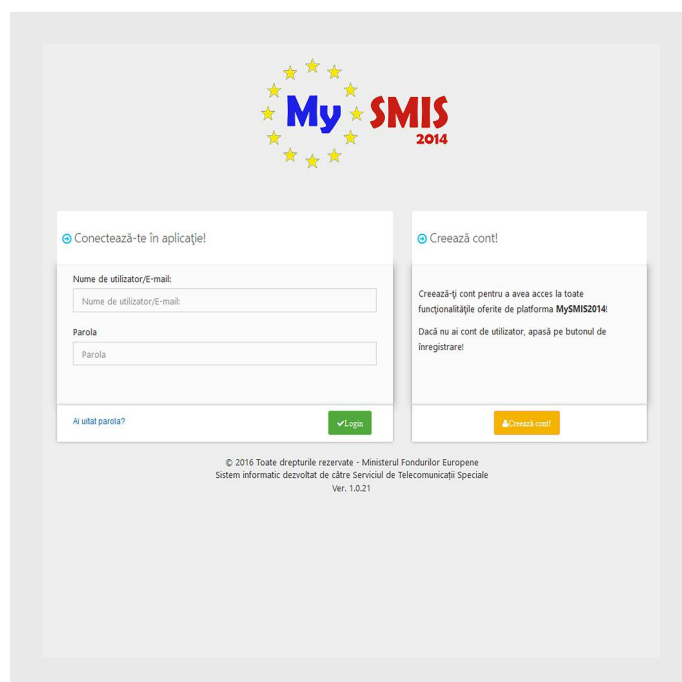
My SMIS
2014

Conectează-te în aplicaţie!

Nume de utilizator/E-mail:

Nume de utilizator/E-mail:

Parola

Parola

Ai uitat parola?

Login

Creează cont!

Creează-ţi cont pentru a avea acces la toate funcţionalităţile oferite de platforma **MySMIS2014**!

Dacă nu ai cont de utilizator, apasă pe butonul de înregistrare!

Creează cont!

© 2016 Toate drepturile rezervate - Ministerul Fondurilor Europene
Sistem informatic dezvoltat de către Serviciul de Telecomunicaţii Speciale
Ver. 1.0.21